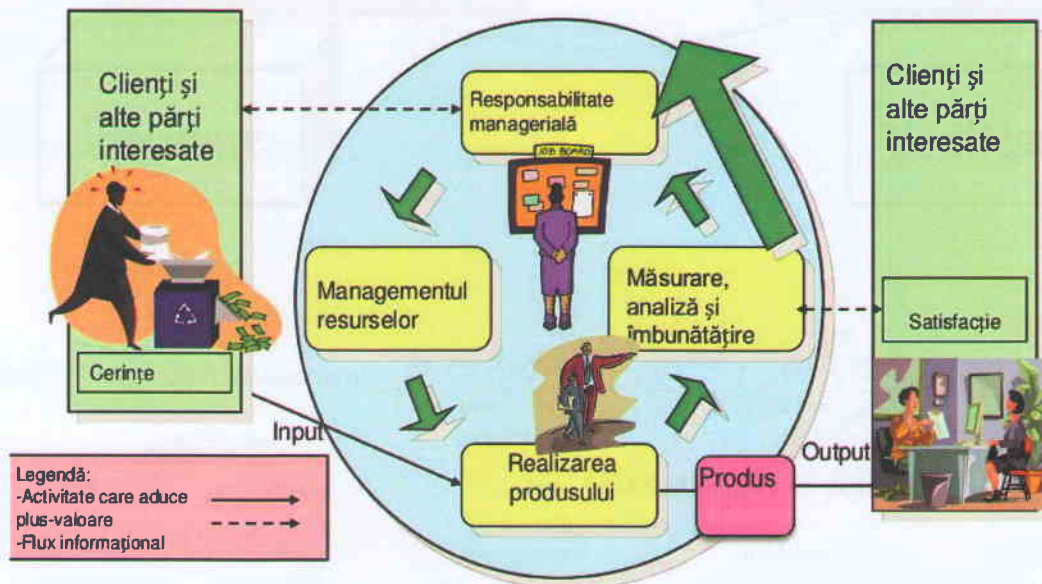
Clienţi şi alte părţi interesate

Responsabilitate managerială

Clienţi şi alte părţi interesate

JOB BOARD

Managementul resurselor

Măsurare, analiză şi îmbunătăţire

Satisfacţie

Cerinţe

Input

Output

Legendă:
-Activitate care aduce plus-valoare
-Flux informaţional

Realizarea produsului

Produs